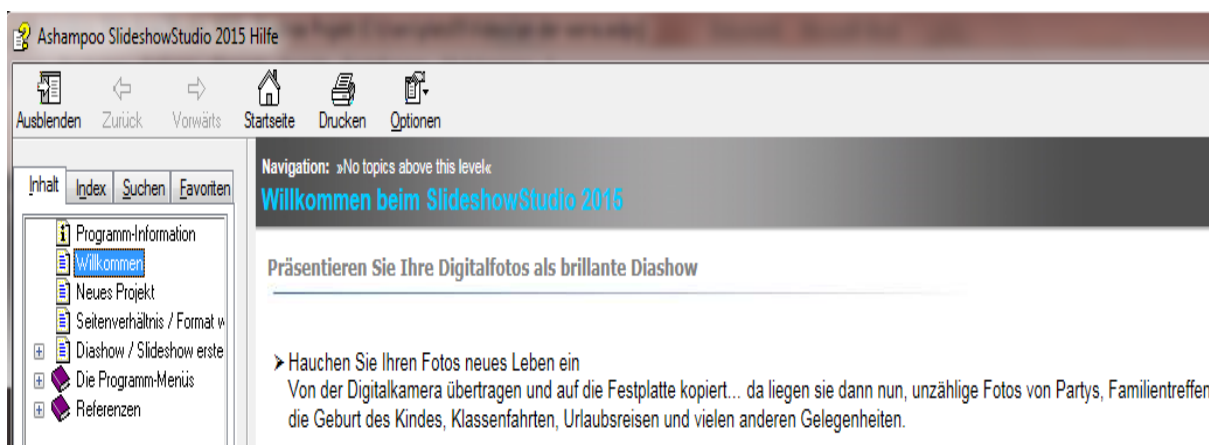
Ashampoo SlideshowStudio 2015 Hilfe

Ausblenden Zurück Vorwärts Startseite Drucken Optionen

Inhalt Index Suchen Favoriten

Programm-Information
Willkommen
Neues Projekt
Seitenverhältnis / Format w
Diashow / Slideshow erste
Die Programm-Menüs
Referenzen

Navigation: »No topics above this level«

Willkommen beim SlideshowStudio 2015

Präsentieren Sie Ihre Digitalfotos als brillante Diashow

➤ Hauchen Sie Ihren Fotos neues Leben ein
Von der Digitalkamera übertragen und auf die Festplatte kopiert... da liegen sie dann nun, unzählige Fotos von Partys, Familientreffen, die Geburt des Kindes, Klassenfahrten, Urlaubsreisen und vielen anderen Gelegenheiten.